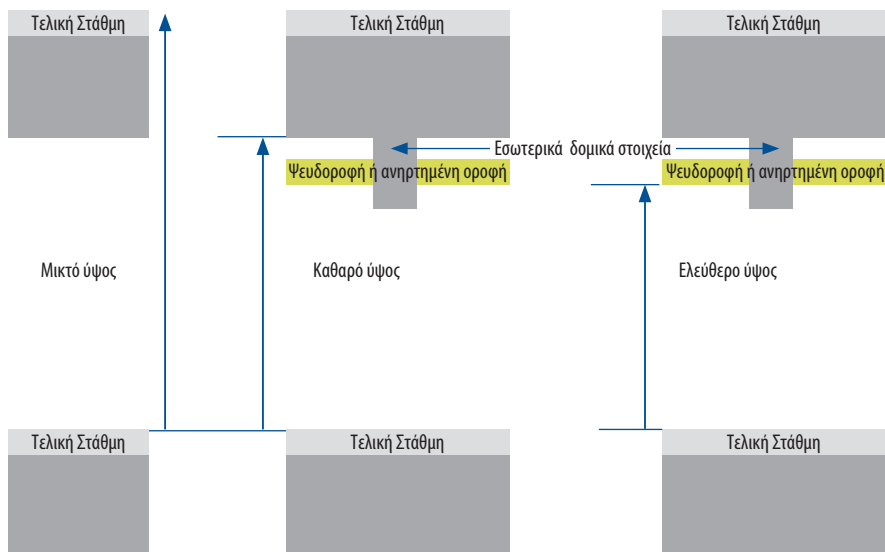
Τελική Στάθμη

Τελική Στάθμη

Τελική Στάθμη

Εσωτερικά δομικά στοιχεία

Ψευδοροφή ή ανηρτημένη οροφή

Ψευδοροφή ή ανηρτημένη οροφή

Μικτό ύψος

Καθαρό ύψος

Ελεύθερο ύψος

Τελική Στάθμη

Τελική Στάθμη

Τελική Στάθμη